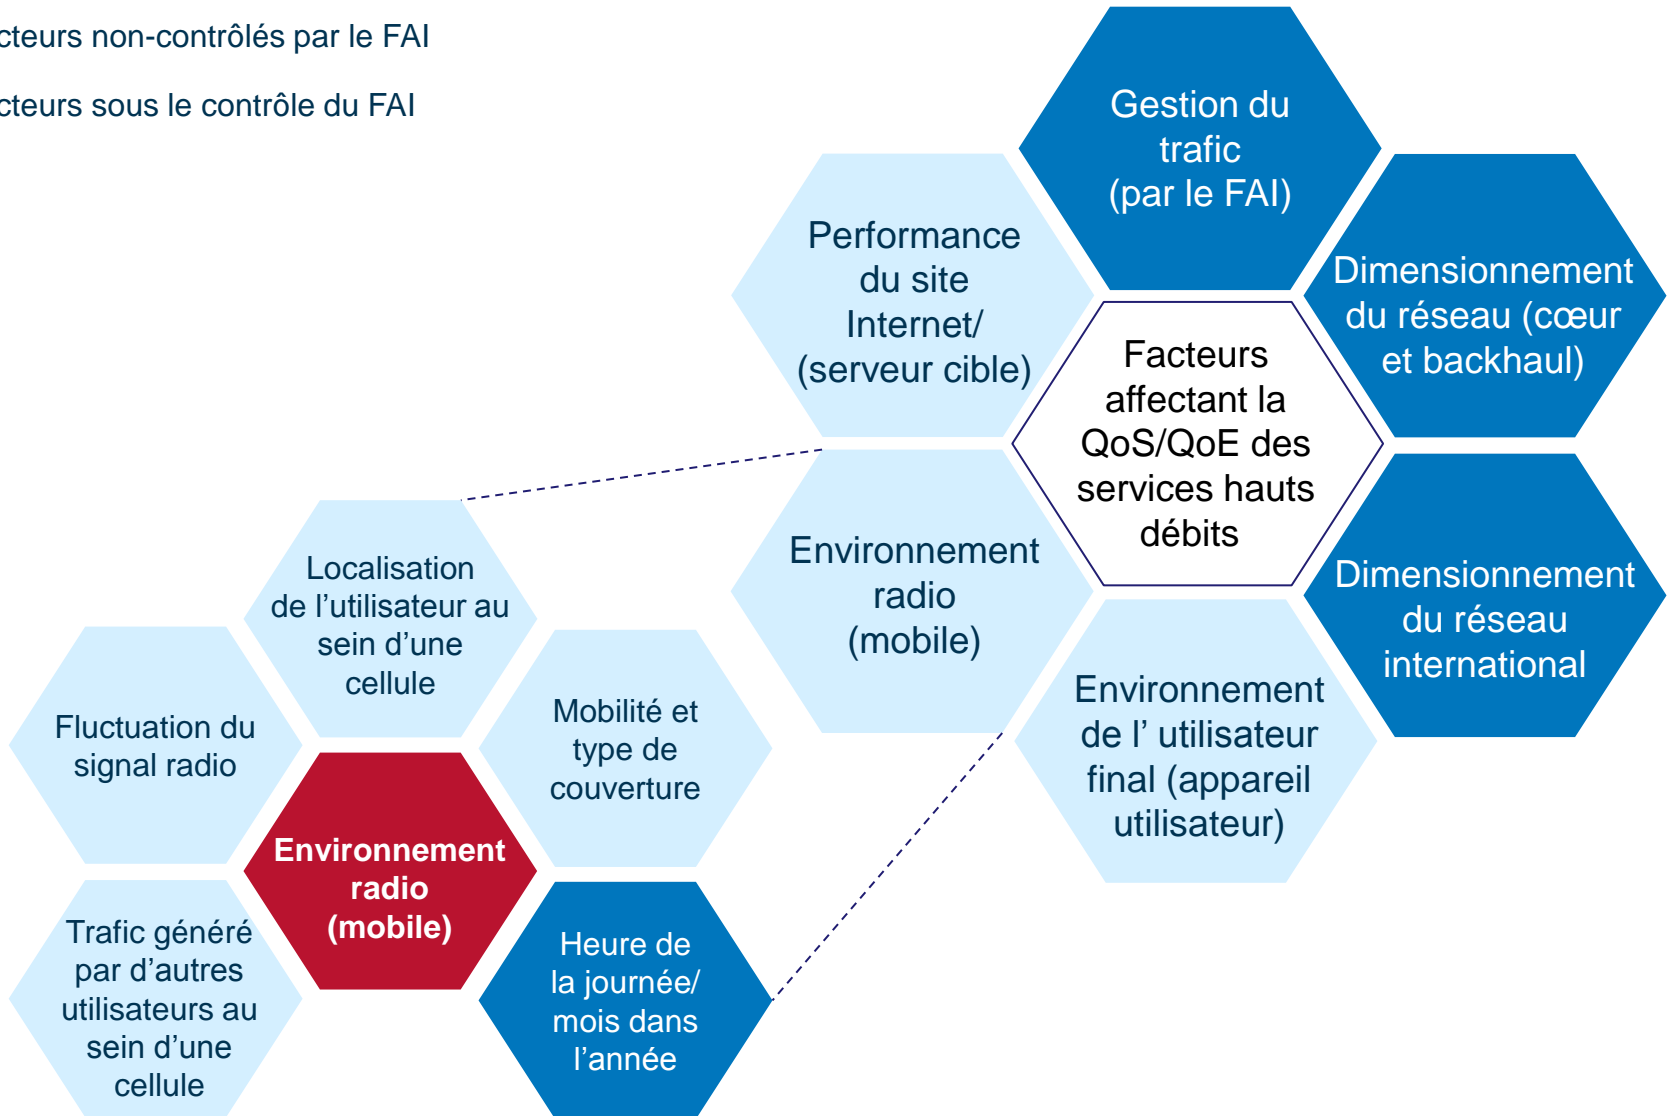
cteurs non-contrôlés par le FAI

cteurs sous le contrôle du FAI

Gestion du trafic (par le FAI)

Performance du site Internet/ (serveur cible)

Dimensionnement du réseau (cœur et backhaul)

Facteurs affectant la QoS/QoE des services hauts débits

Environnement radio (mobile)

Dimensionnement du réseau international

Environnement de l' utilisateur final (appareil utilisateur)

Localisation de l'utilisateur au sein d'une cellule

Fluctuation du signal radio

Mobilité et type de couverture

Environnement radio (mobile)

Trafic généré par d'autres utilisateurs au sein d'une cellule

Heure de la journée/ mois dans l'année